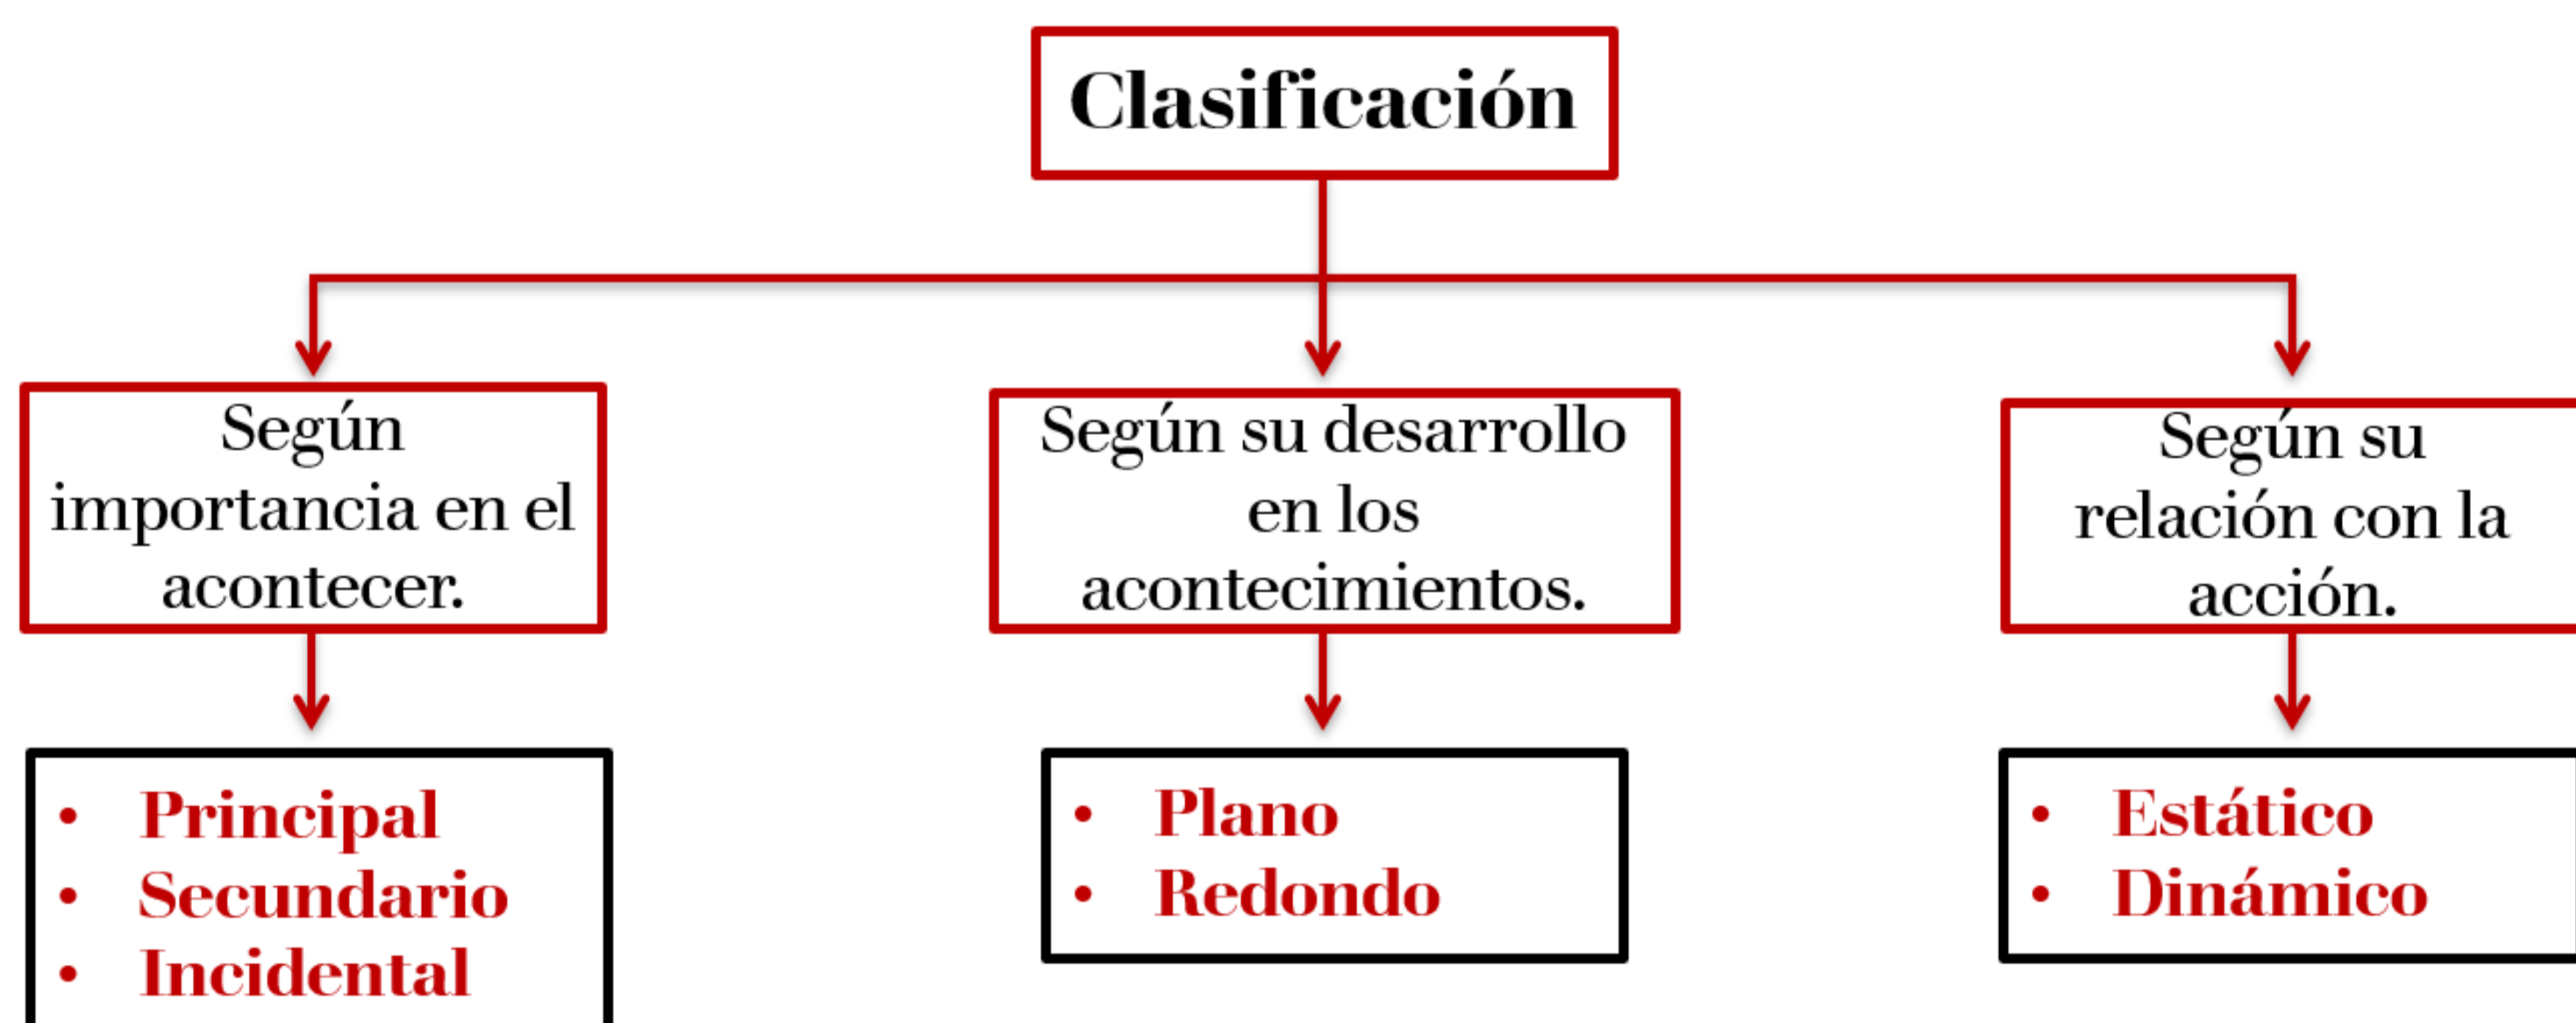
Clasificación

Según importancia en el acontecer.

Según su desarrollo en los acontecimientos.

Según su relación con la acción.

- Principal
- Secundario
- Incidental

- Plano
- Redondo

- Estático
- Dinámico